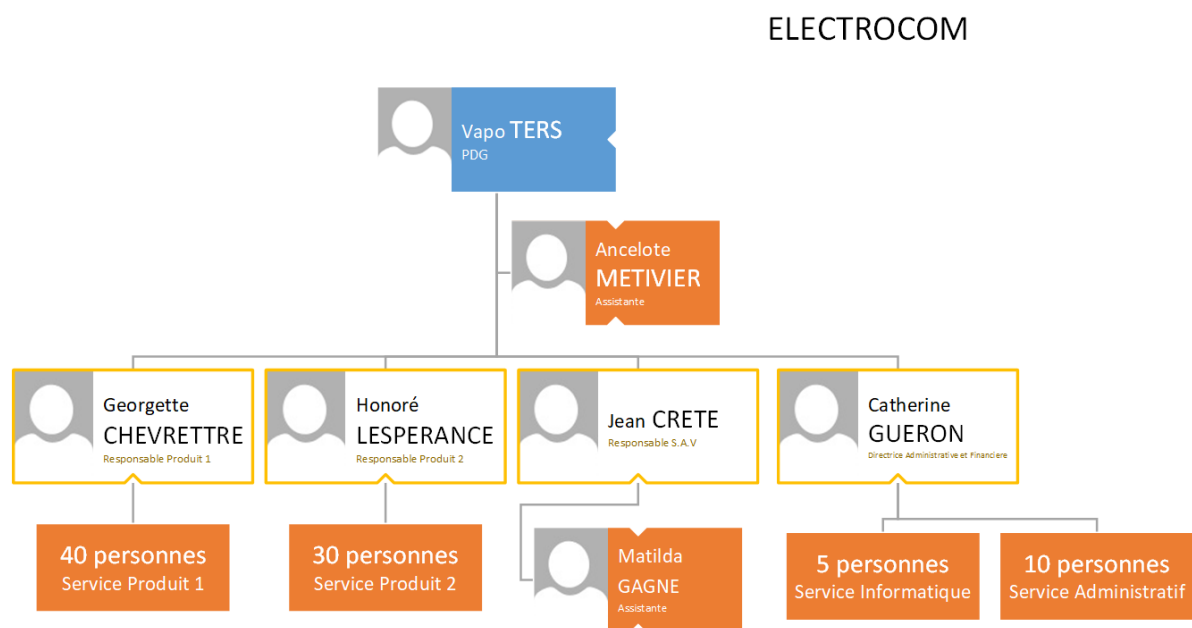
ELECTROCOM

Vapo TERS
PDG

Ancelote
METIVIER
Assistante

Georgette
CHEVRETTRE
Responsable Produit 1

Honoré
LESPERANCE
Responsable Produit 2

Jean CRETE
Responsable S.A.V

Catherine
GUERON
Directrice Administrative et Financiere

40 personnes
Service Produit 1

30 personnes
Service Produit 2

Matilda
GAGNE
Assistante

5 personnes
Service Informatique

10 personnes
Service Administratif